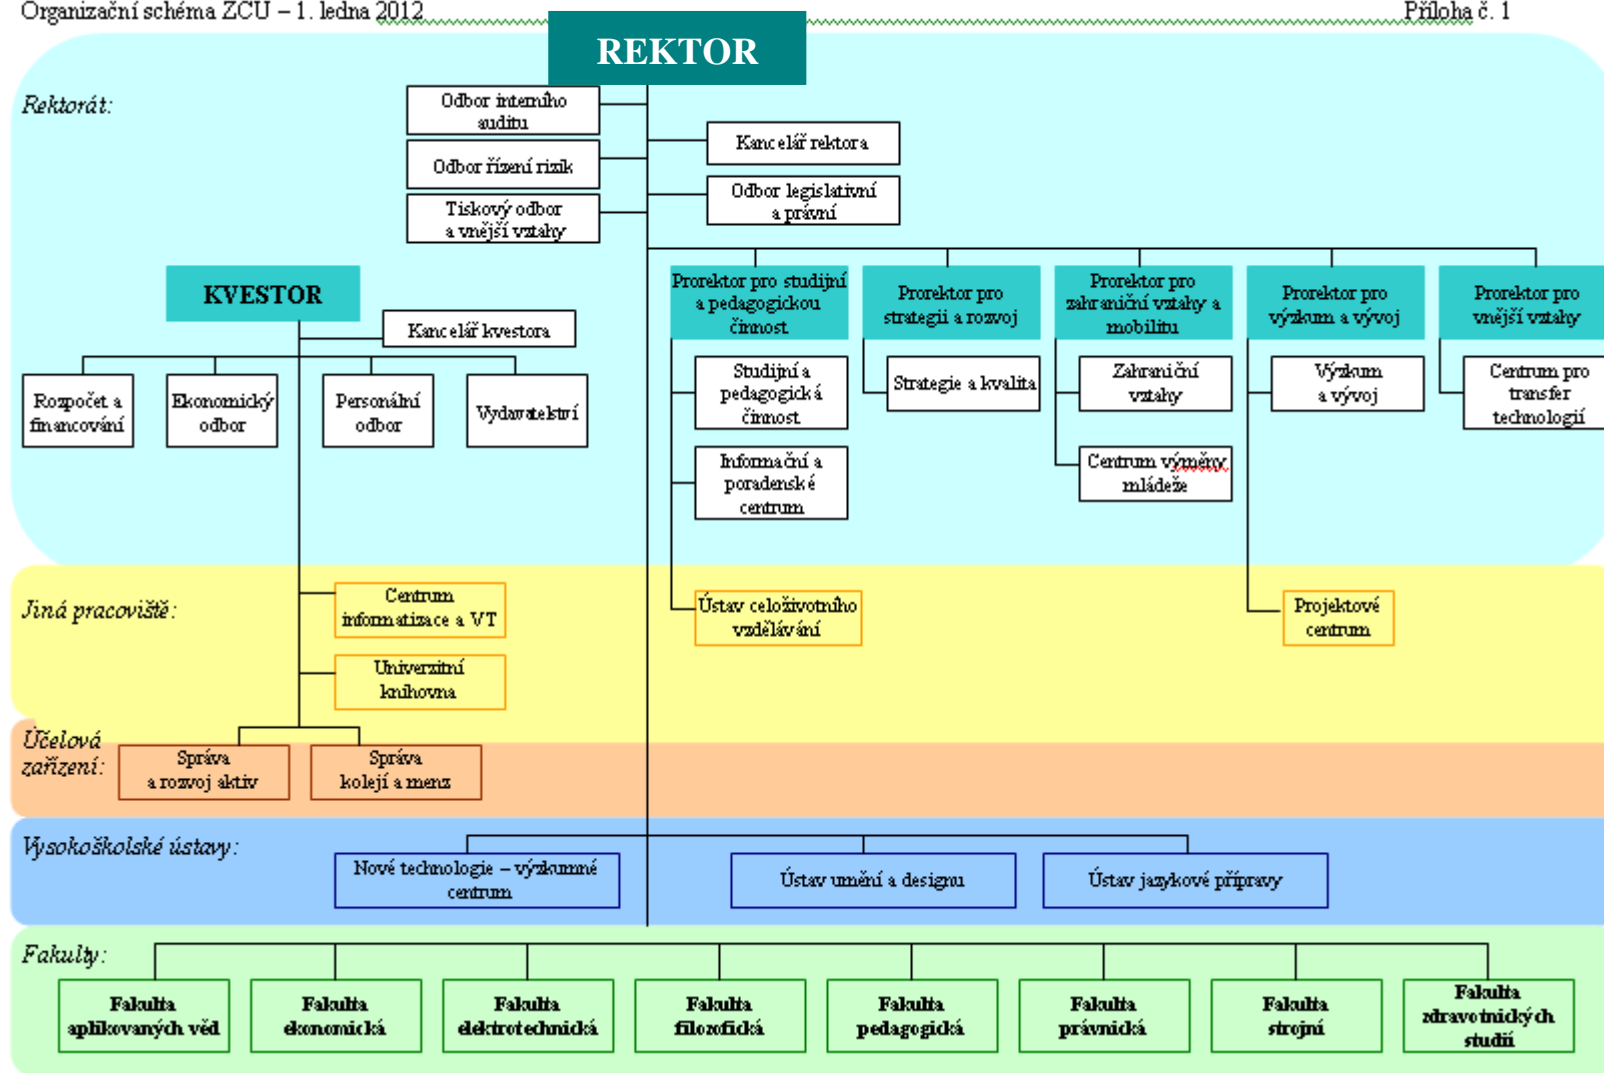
Organizační schéma ZCU – 1. ledna 2012

Příloha č. 1

REKTOR

Rektorát:

Odbor interního auditu

Odbor řízení rizik

Tiskový odbor a vnější vztahy

Kancelář rektora

Odbor legislativní a právní

KVESTOR

Kancelář kvestora

Rozpočet a financování

Ekonomický odbor

Personální odbor

Vydavatelství

Prorektor pro studijní a pedagogickou činnost

Prorektor pro strategii a rozvoj

Prorektor pro zahraniční vztahy a mobilitu

Prorektor pro výzkum a vývoj

Prorektor pro vnější vztahy

Studijní a pedagogická činnost

Informační a poradenské centrum

Strategie a kvalita

Zahraniční vztahy

Centrum výměny mládeže

Výzkum a vývoj

Centrum pro transfer technologií

Jiná pracoviště:

Centrum informatizace a VT

Univerzitní knihovna

Ústav celoživotního vzdělávání

Projektové centrum

Účelová zařízení:

Správa a rozvoj aktiv

Správa kolejí a menz

Vysokoškolské ústavy:

Nové technologie – výzkumné centrum

Ústav umění a designu

Ústav jazykové přípravy

Fakulty:

Fakulta aplikovaných věd

Fakulta ekonomická

Fakulta elektrotechnická

Fakulta filozofická

Fakulta pedagogická

Fakulta právnická

Fakulta strojní

Fakulta zdravotnických studií